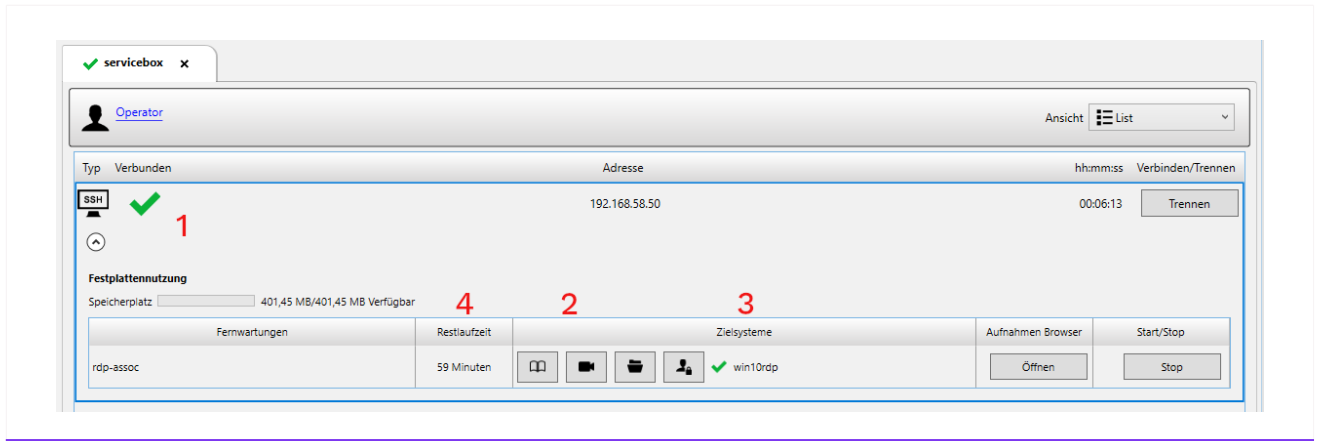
servicebox ×

Operator

Ansicht List

| Typ | Verbunden | Adresse | hh:mm:ss | Verbinden/Trennen |
|---|---|---|---|---|
| SSH | | 192.168.58.50 | 00:06:13 | Trennen |

1

Festplattennutzung

Speicherplatz 401,45 MB/401,45 MB Verfügbar

4 2 3

| Fernwartungen | Restlaufzeit | Zielsysteme | Aufnahmen Browser | Start/Stop |
|---|---|---|---|---|
| rdp-assoc | 59 Minuten | win10rdp | Öffnen | Stop |